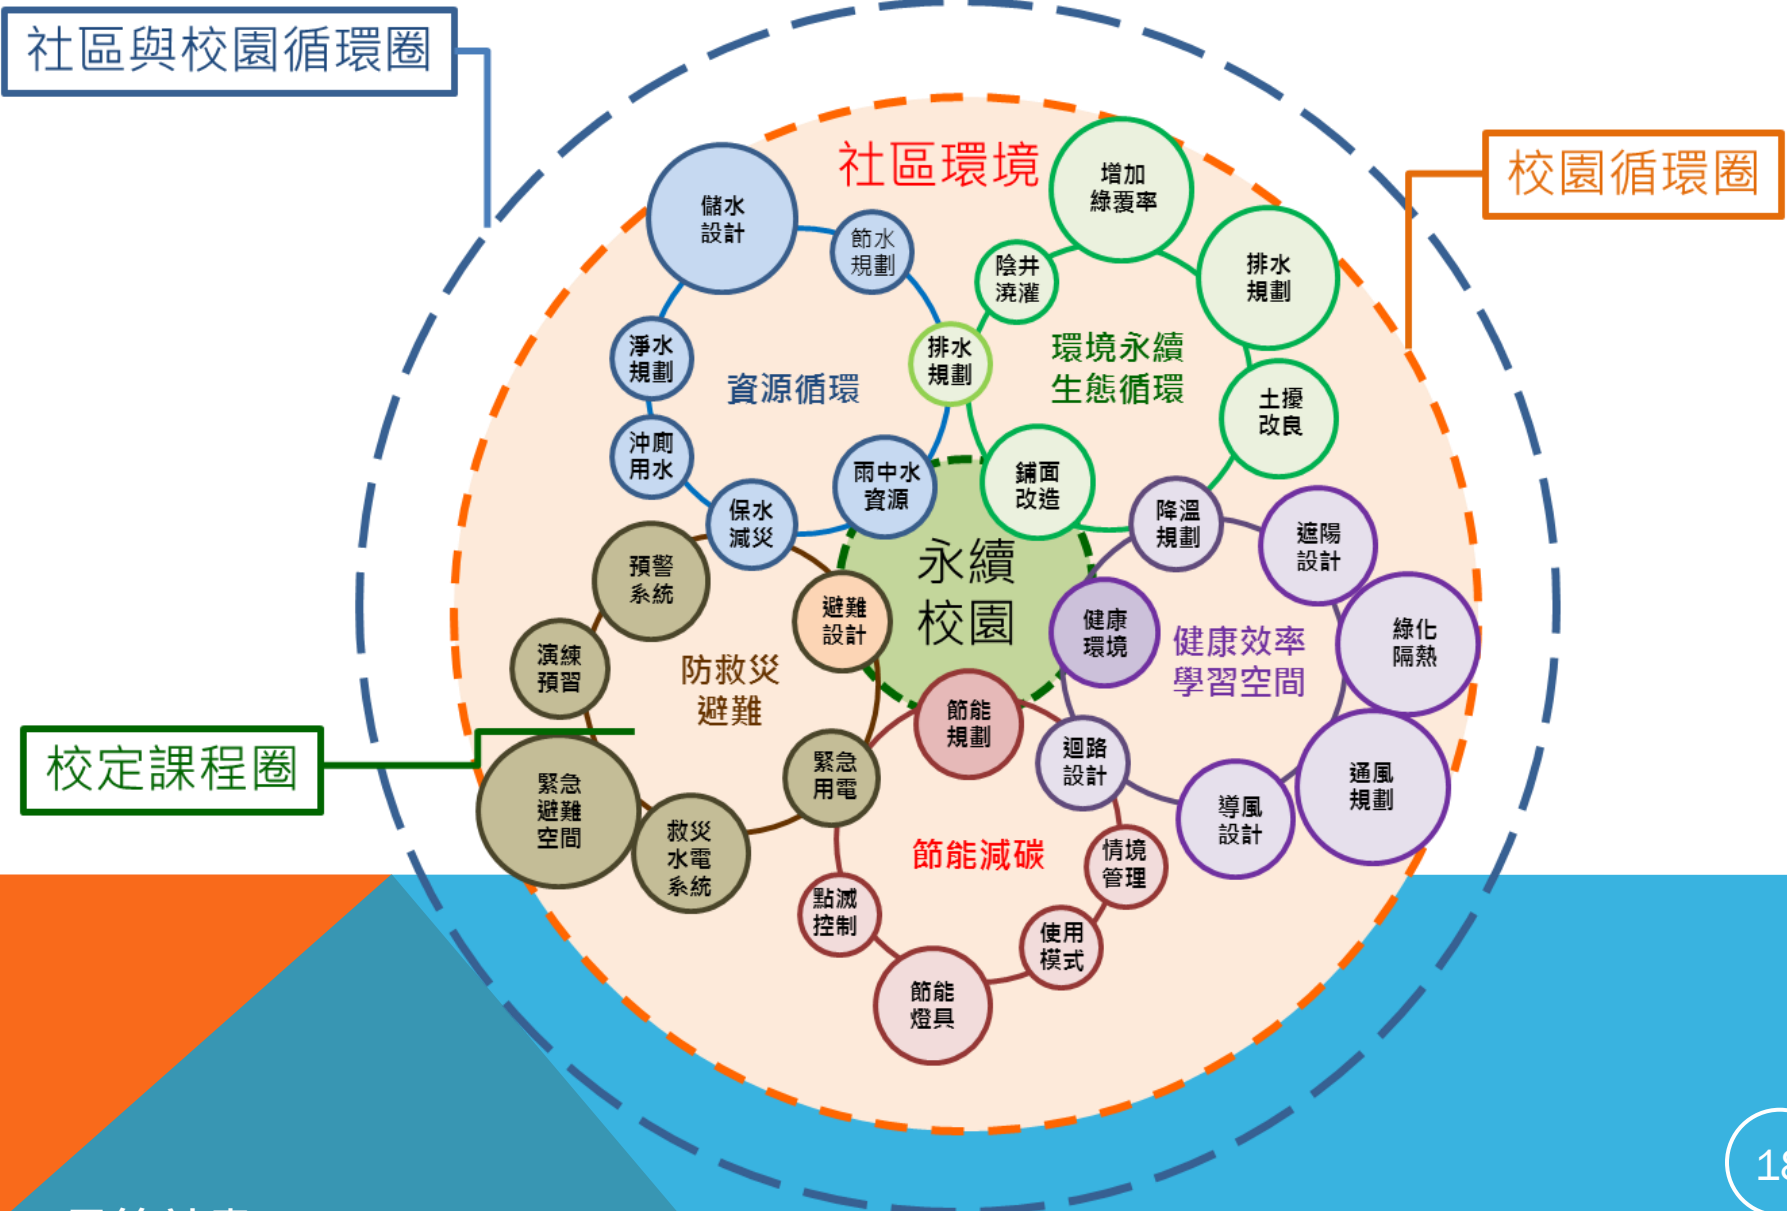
社區與校園循環圈

校園循環圈

校定課程圈

社區環境

永續校園

資源循環

儲水設計

節水規劃

淨水規劃

沖廁用水

保水減災

雨中水資源

排水規劃

環境永續生態循環

增加綠覆率

陰井澆灌

排水規劃

土壤改良

鋪面改造

健康效率學習空間

降溫規劃

遮陽設計

綠化隔熱

健康環境

通風規劃

導風設計

迴路設計

防救災避難

預警系統

演練預習

緊急避難空間

救災水電系統

避難設計

緊急用電

節能減碳

節能規劃

情境管理

使用模式

節能燈具

點滅控制

18